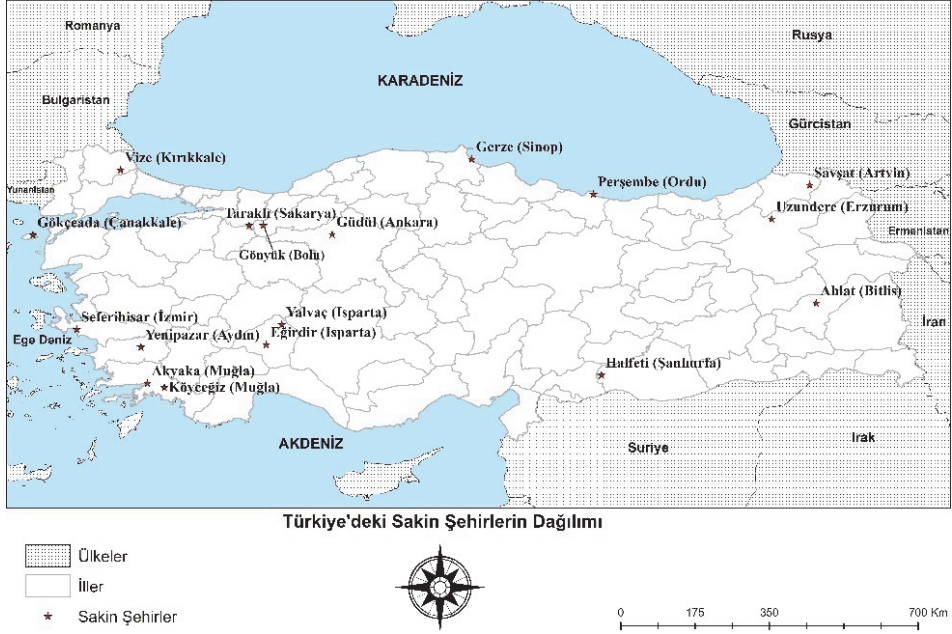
Romanya
Rusya
KARADENİZ
Bulgaristan
Gürcistan
Vize (Kırıkkale)
Gerze (Sinop)
Perşembe (Ordu)
Şavşat (Artvin)
Yunanistan
Gökçeada (Çanakkale)
Taraklı (Sakarya)
Güdül (Ankara)
Uzundere (Erzurum)
Ermenistan
Göynük (Bolu)
Ahlat (Bitlis)
Yalvaç (Isparta)
Seferihisar (İzmir)
İran
Ege Deniz
Eğirdir (Isparta)
Yenipazar (Aydın)
Halfeti (Şanlıurfa)
Akyaka (Muğla)
Köyceğiz (Muğla)
AKDENİZ
Irak
Suriye

Türkiye'deki Sakin Şehirlerin Dağılımı

Ülkeler
İller
Sakin Şehirler

0 175 350 700 Km